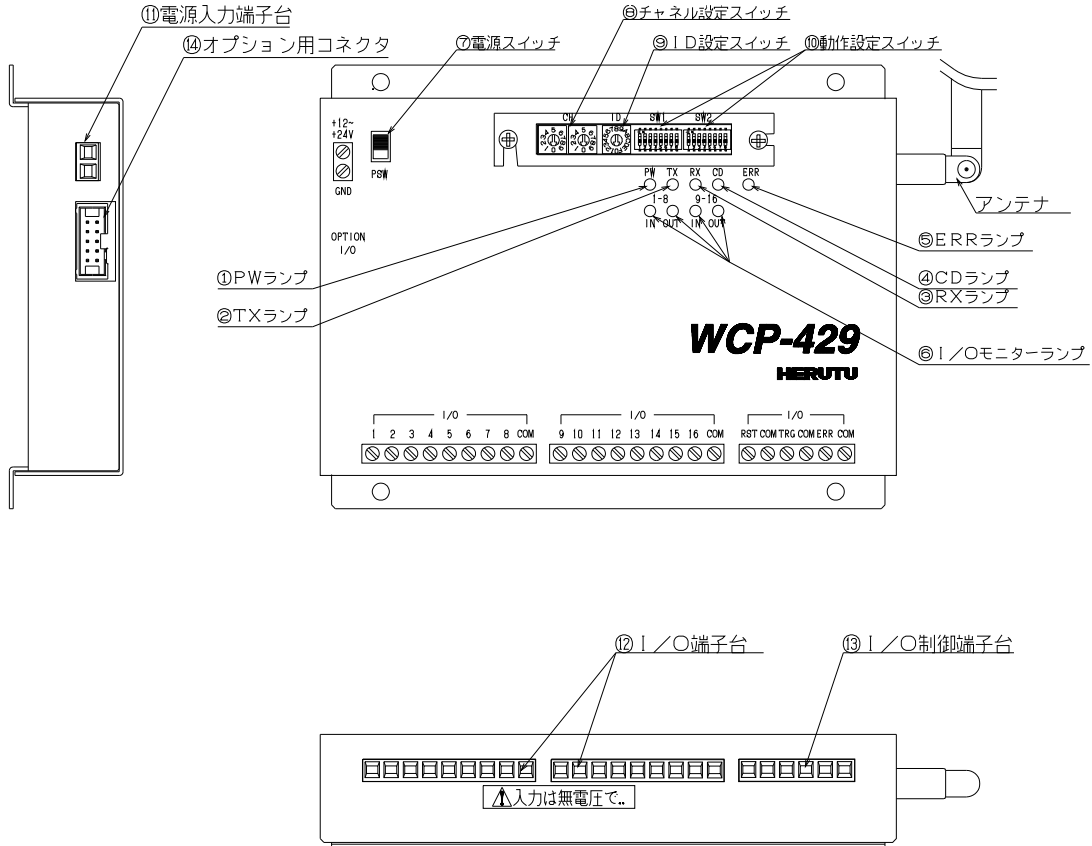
⑪電源入力端子台
⑭オプション用コネクタ
⑦電源スイッチ
⑧チャネル設定スイッチ
⑨ＩＤ設定スイッチ
⑩動作設定スイッチ

+12~
+24V
GND
PSW
OPTION
I/O

CH
ID
SW1
SW2

PW TX RX CD ERR
1-8 9-16
IN OUT IN OUT

アンテナ
⑤ＥＲＲランプ
④ＣＤランプ
③ＲＸランプ
⑥Ｉ／Ｏモニターランプ
①ＰＷランプ
②ＴＸランプ

WCP-429
HERUTU

I/O
1 2 3 4 5 6 7 8 COM
I/O
9 10 11 12 13 14 15 16 COM
I/O
RST COM TRG COM ERR COM

⑫Ｉ／Ｏ端子台
⑬Ｉ／Ｏ制御端子台

入力は無電圧で。